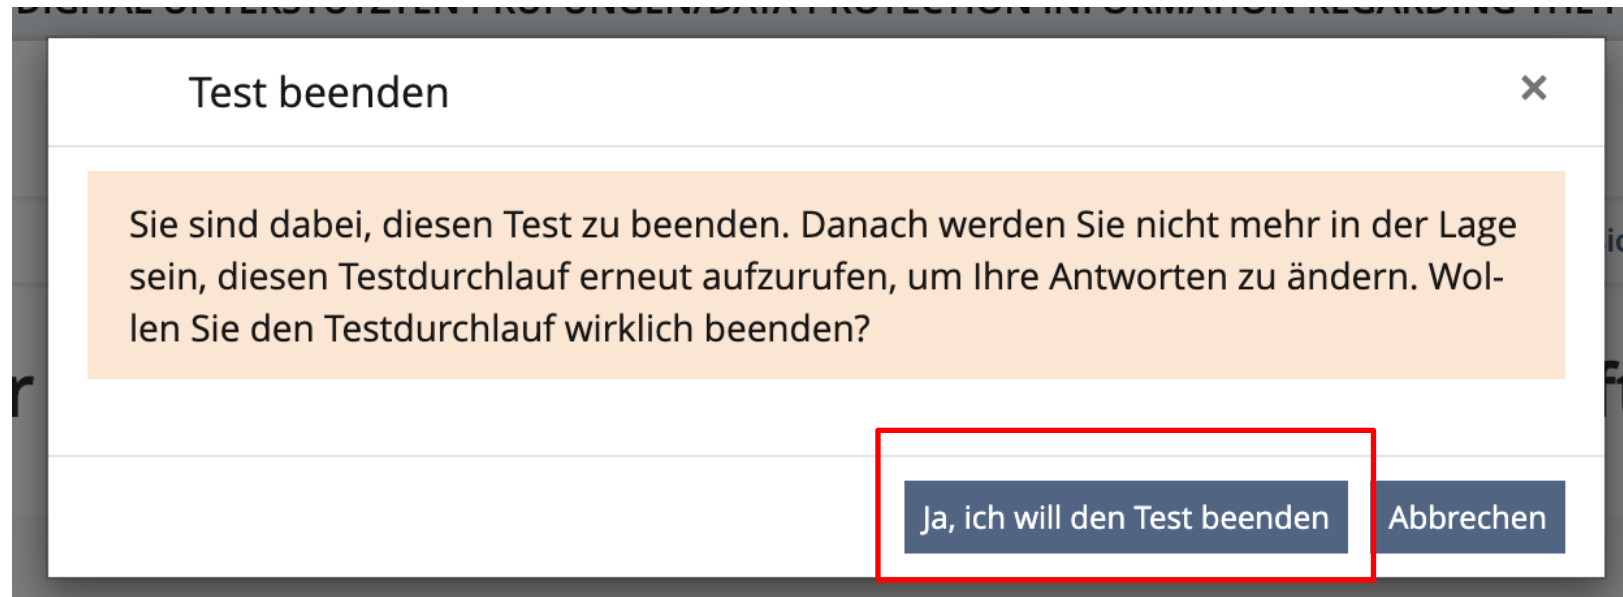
DIGITAL UNTERSTÜTZTEN PRÜFUNGEN/DATA PROTECTION INFORMATION REGARDING THE

Test beenden

×

Sie sind dabei, diesen Test zu beenden. Danach werden Sie nicht mehr in der Lage sein, diesen Testdurchlauf erneut aufzurufen, um Ihre Antworten zu ändern. Wollen Sie den Testdurchlauf wirklich beenden?

Ja, ich will den Test beenden

Abbrechen